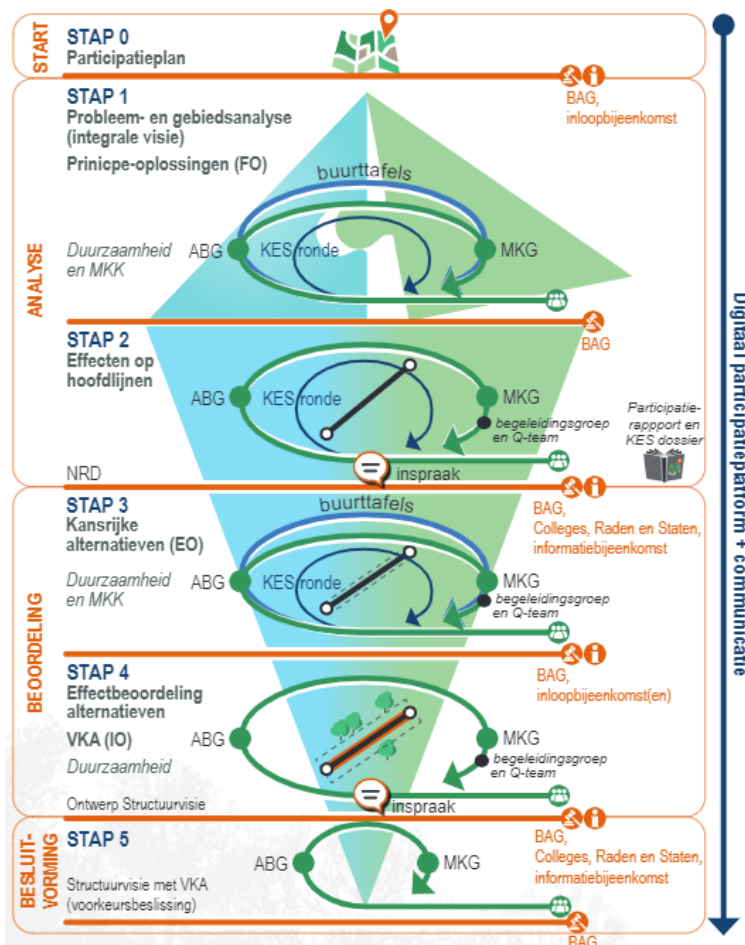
START

STAP 0
Participatieplan

BAG, inloopbijeenkomst

ANALYSE

STAP 1
Probleem- en gebiedsanalyse (integrale visie)
Prinicpe-oplossingen (FO)

buurttafels

Duurzaamheid en MKK

ABG

KES ronde

MKG

STAP 2
Effecten op hoofdlijnen

BAG

ABG

KES ronde

MKG

begeleidingsgroep en Q-team

Participatie-rappport en KES dossier

NRD

inspraak

BEOORDELING

STAP 3
Kansrijke alternatieven (EO)

buurttafels

BAG, Colleges, Raden en Staten, informatiebijeenkomst

Duurzaamheid en MKK

ABG

KES ronde

MKG

begeleidingsgroep en Q-team

STAP 4
Effectbeoordeling alternatieven

BAG, inloopbijeenkomst(en)

VKA (IO)

Duurzaamheid

ABG

MKG

begeleidingsgroep en Q-team

Ontwerp Structuurvisie

inspraak

BESLUIT-VORMING

STAP 5

BAG, Colleges, Raden en Staten, informatiebijeenkomst

ABG

MKG

Structuurvisie met VKA (voorkeursbeslissing)

BAG

Digitaal participatieplatform + communicatie